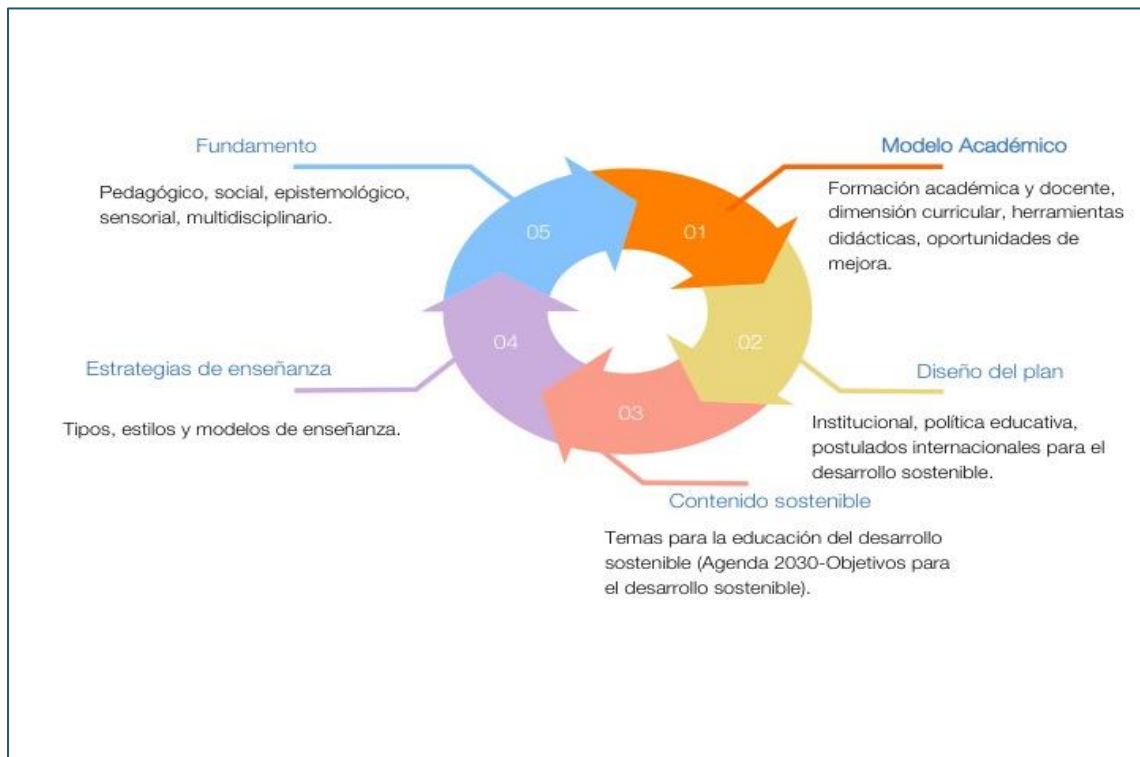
Fundamento

Pedagógico, social, epistemológico, sensorial, multidisciplinario.

Modelo Académico

Formación académica y docente, dimensión curricular, herramientas didácticas, oportunidades de mejora.

05

01

02

03

04

Estrategias de enseñanza

Tipos, estilos y modelos de enseñanza.

Diseño del plan

Institucional, política educativa, postulados internacionales para el desarrollo sostenible.

Contenido sostenible

Temas para la educación del desarrollo sostenible (Agenda 2030-Objetivos para el desarrollo sostenible).